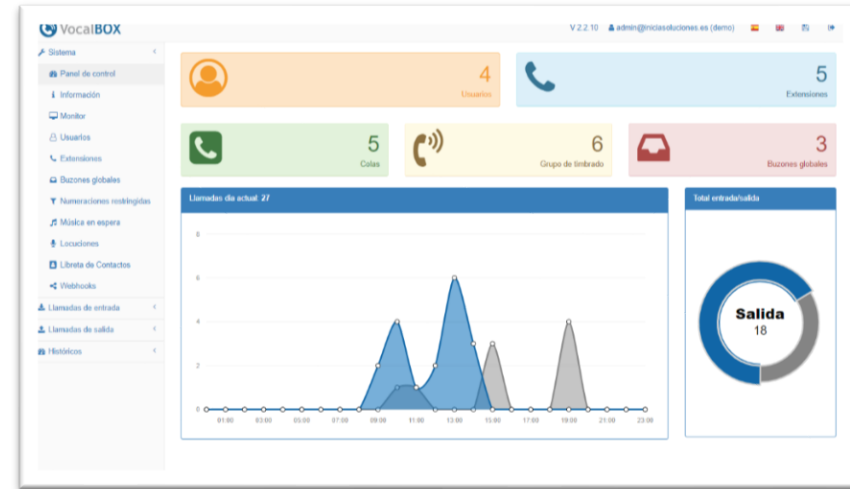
VocalBOX

V 2.2.10 admin@iniciasoluciones.es (demo)

Sistema
Panel de control
Información
Monitor
Usuarios
Extensiones
Buzones globales
Numeraciones restringidas
Música en espera
Locuciones
Libreta de Contactos
Webhooks
Llamadas de entrada
Llamadas de salida
Históricos

4
Usuarios

5
Extensiones

5
Colas

6
Grupo de timbrado

3
Buzones globales

Llamadas dia actual: 27

8
6
4
2
0

01:00 03:00 05:00 07:00 09:00 11:00 13:00 15:00 17:00 19:00 21:00 23:00

Total entrada/salida

Salida
18